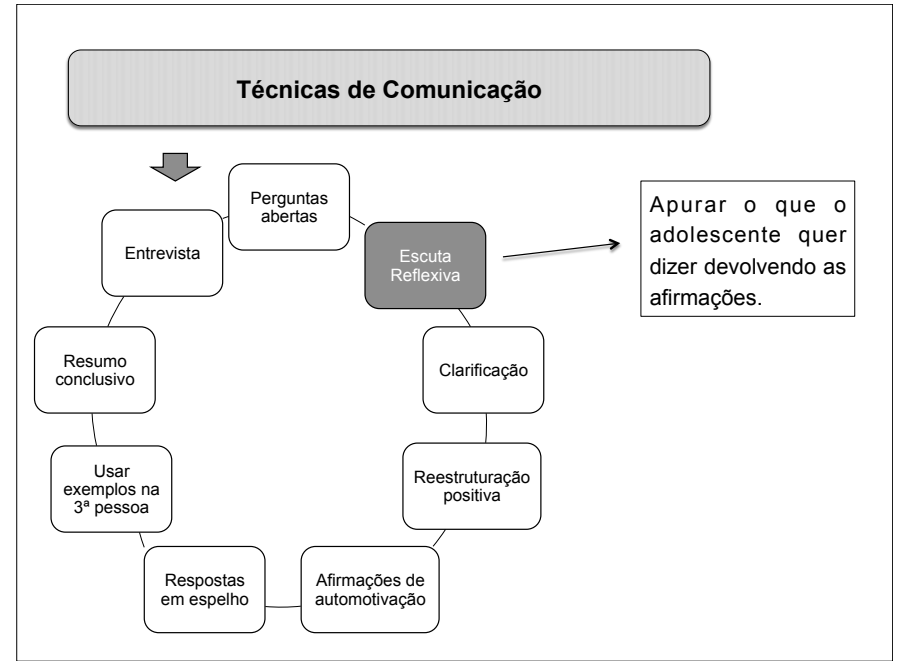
Técnicas de Comunicação

Perguntas abertas

Escuta Reflexiva

Apurar o que o adolescente quer dizer devolvendo as afirmações.

Clarificação

Reestruturação positiva

Afirmações de automotivação

Respostas em espelho

Usar exemplos na 3ª pessoa

Resumo conclusivo

Entrevista